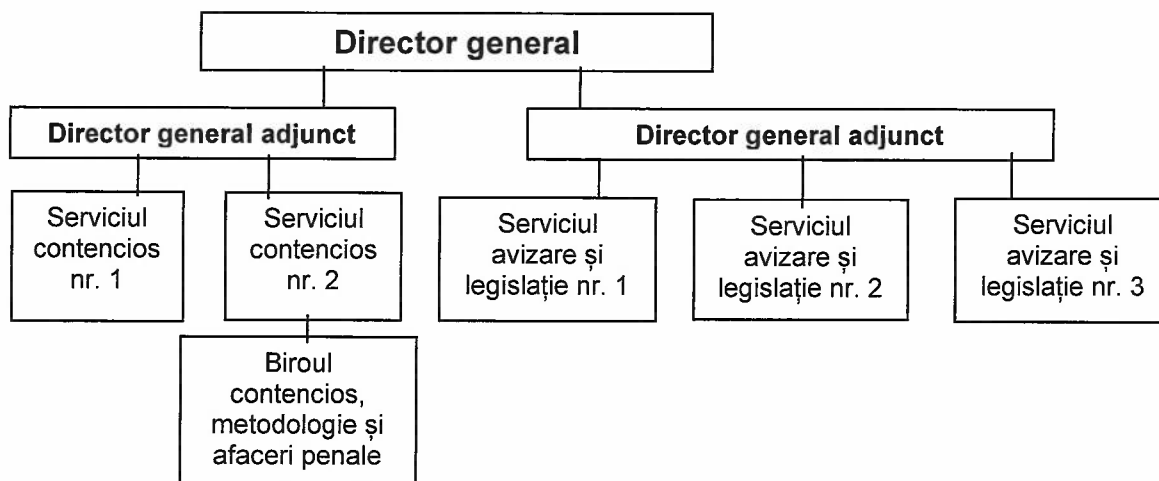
Director general

Director general adjunct

Director general adjunct

Serviciul contencios nr. 1

Serviciul contencios nr. 2

Biroul contencios, metodologie și afaceri penale

Serviciul avizare și legislație nr. 1

Serviciul avizare și legislație nr. 2

Serviciul avizare și legislație nr. 3